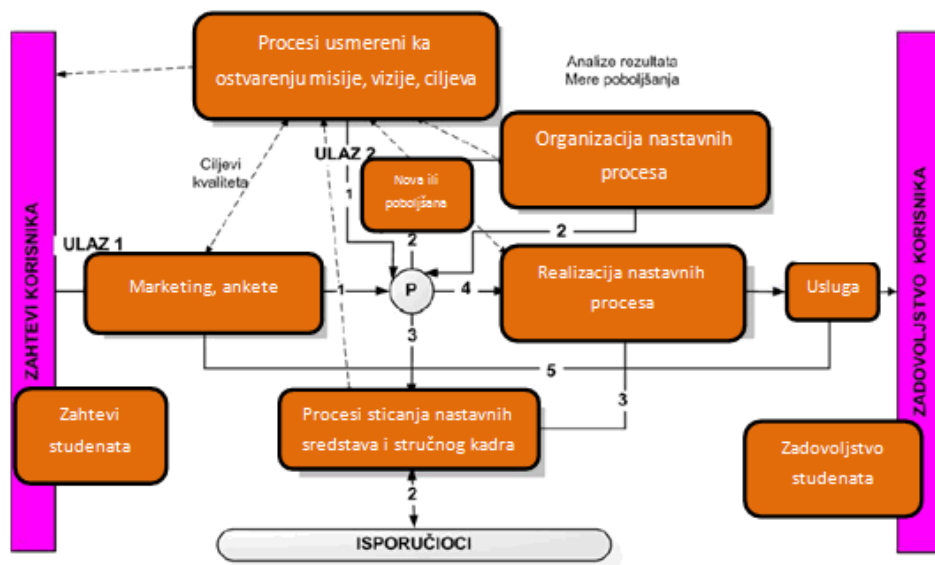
ZAHTEVI KORISNIKA

Procesi usmereni ka ostvarenju misije, vizije, ciljeva

Analize rezultata
Mere poboljšanja

Organizacija nastavnih procesa

Ciljevi kvaliteta

ULAZ 2

Nove ili poboljšane

ULAZ 1

Marketing, ankete

1

2

1

P

4

2

Realizacija nastavnih procesa

Usluga

3

5

Zahtevi studenata

Procesi sticanja nastavnih sredstava i stručnog kadra

3

Zadovoljstvo studenata

2

ISPORUČIOCI

ZADOVOLJSTVO KORISNIKA